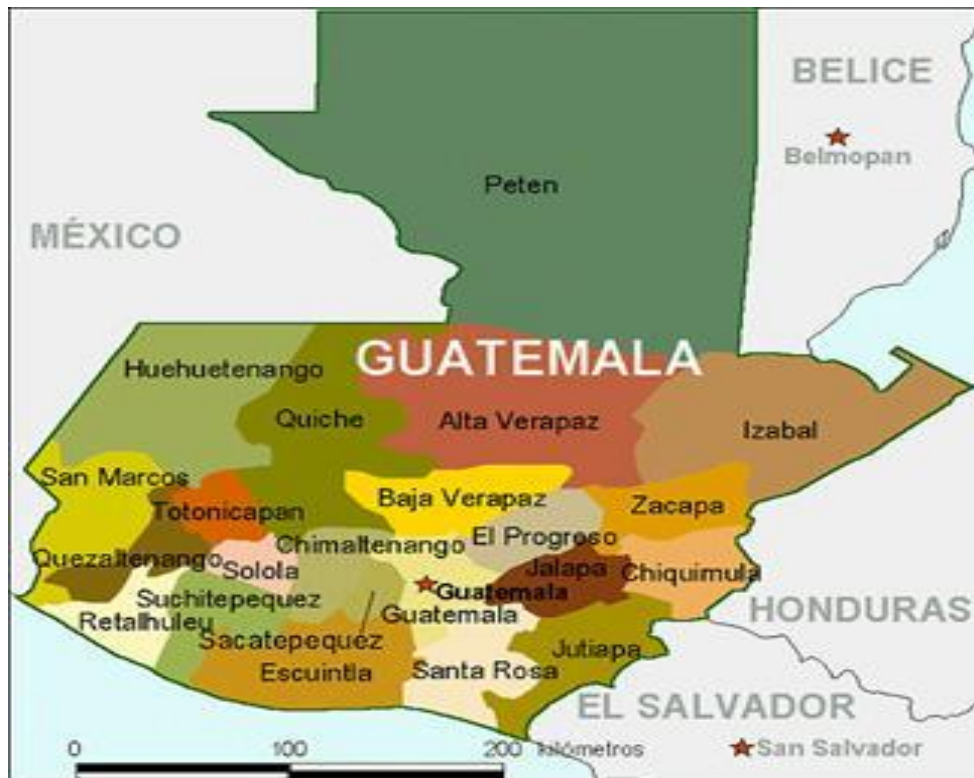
BELICE
Belmopan
Peten
MÉXICO
GUATEMALA
Huehuetenango
Quiche
Alta Verapaz
Izabal
San Marcos
Totonicapan
Baja Verapaz
Zacapa
Chimaltenango
El Progreso
Quezaltenango
Solola
Jalapa
Chiquimula
Guatemala
Suchitepequez
Retalhuleu
Guatemala
HONDURAS
Sacatepequez
Jutiapa
Escuintla
Santa Rosa
EL SALVADOR
0
100
200 kilómetros
San Salvador